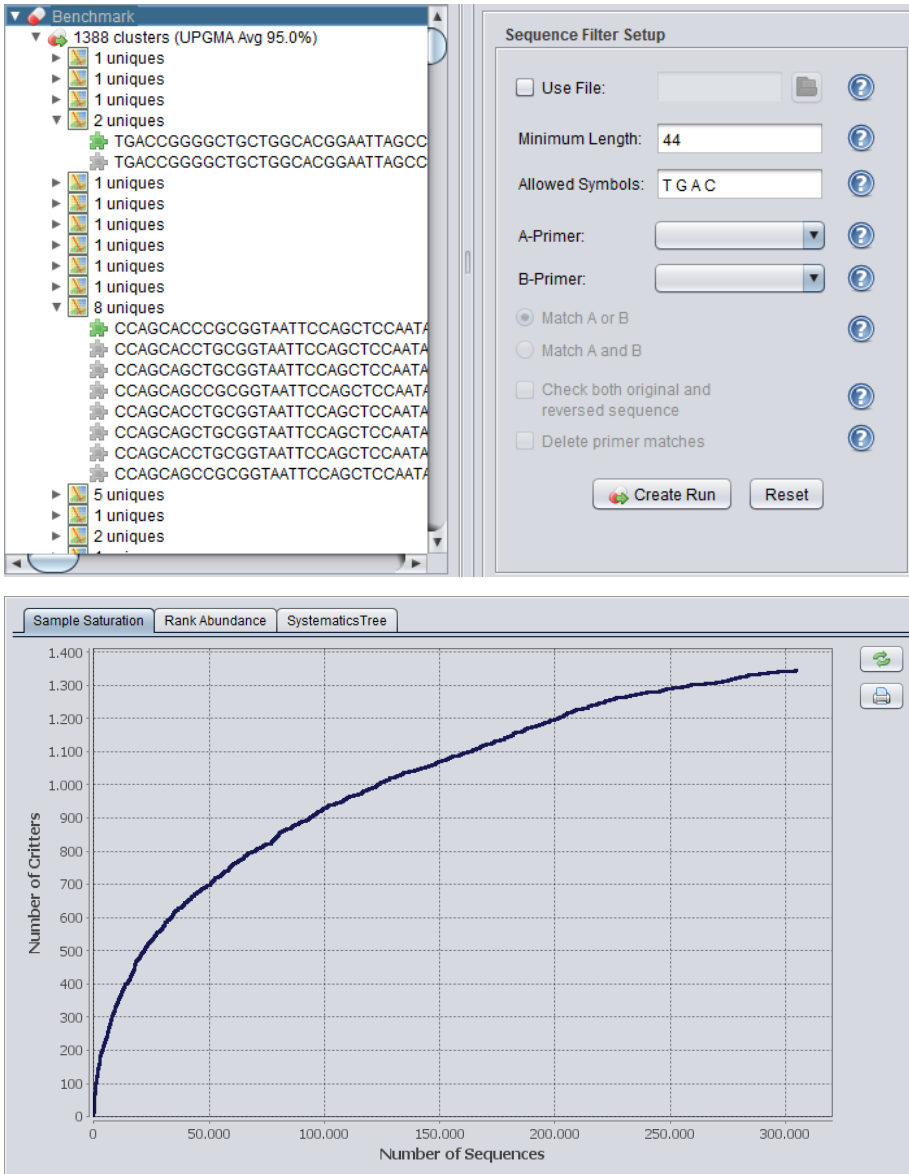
Benchmark
1388 clusters (UPGMA Avg 95.0%)
1 uniques
1 uniques
1 uniques
2 uniques
TGACCGGGGCTGCTGGCACGGAATTAGCC
TGACCGGGGCTGCTGGCACGGAATTAGCC
1 uniques
1 uniques
1 uniques
1 uniques
1 uniques
1 uniques
8 uniques
CCAGCACCCGCGGTAATTCCAGCTCCAATA
CCAGCACCTGCGGTAATTCCAGCTCCAATA
CCAGCAGCTGCGGTAATTCCAGCTCCAATA
CCAGCAGCCGCGGTAATTCCAGCTCCAATA
CCAGCACCTGCGGTAATTCCAGCTCCAATA
CCAGCAGCTGCGGTAATTCCAGCTCCAATA
CCAGCACCTGCGGTAATTCCAGCTCCAATA
CCAGCAGCCGCGGTAATTCCAGCTCCAATA
5 uniques
1 uniques
2 uniques

Sequence Filter Setup
Use File:
Minimum Length: 44
Allowed Symbols: T G A C
A-Primer:
B-Primer:
Match A or B
Match A and B
Check both original and reversed sequence
Delete primer matches
Create Run
Reset

Sample Saturation
Rank Abundance
SystematicsTree

1.400
1.300
1.200
1.100
1.000
900
800
700
600
500
400
300
200
100
0
Number of Critters
0
50.000
100.000
150.000
200.000
250.000
300.000
Number of Sequences